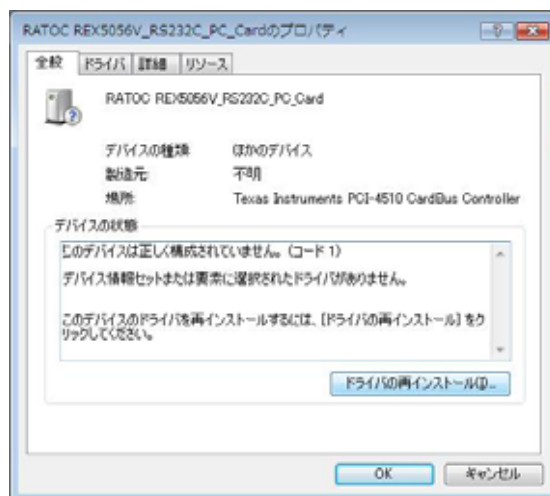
RATOC REX5056V_RS232C_PC_Cardのプロパティ

全般 ドライバ 詳細 リソース

RATOC REX5056V_RS232C_PC_Card

デバイスの種類 ほかのデバイス
製造元 不明
場所 Texas Instruments PCI-4510 CardBus Controller

デバイスの状態

このデバイスは正しく構成されていません。(コード 1)

デバイス情報セットまたは要素に選択されたドライバがありません。

このデバイスのドライバを再インストールするには、[ドライバの再インストール] をクリックしてください。

ドライバの再インストール(I)...

OK キャンセル